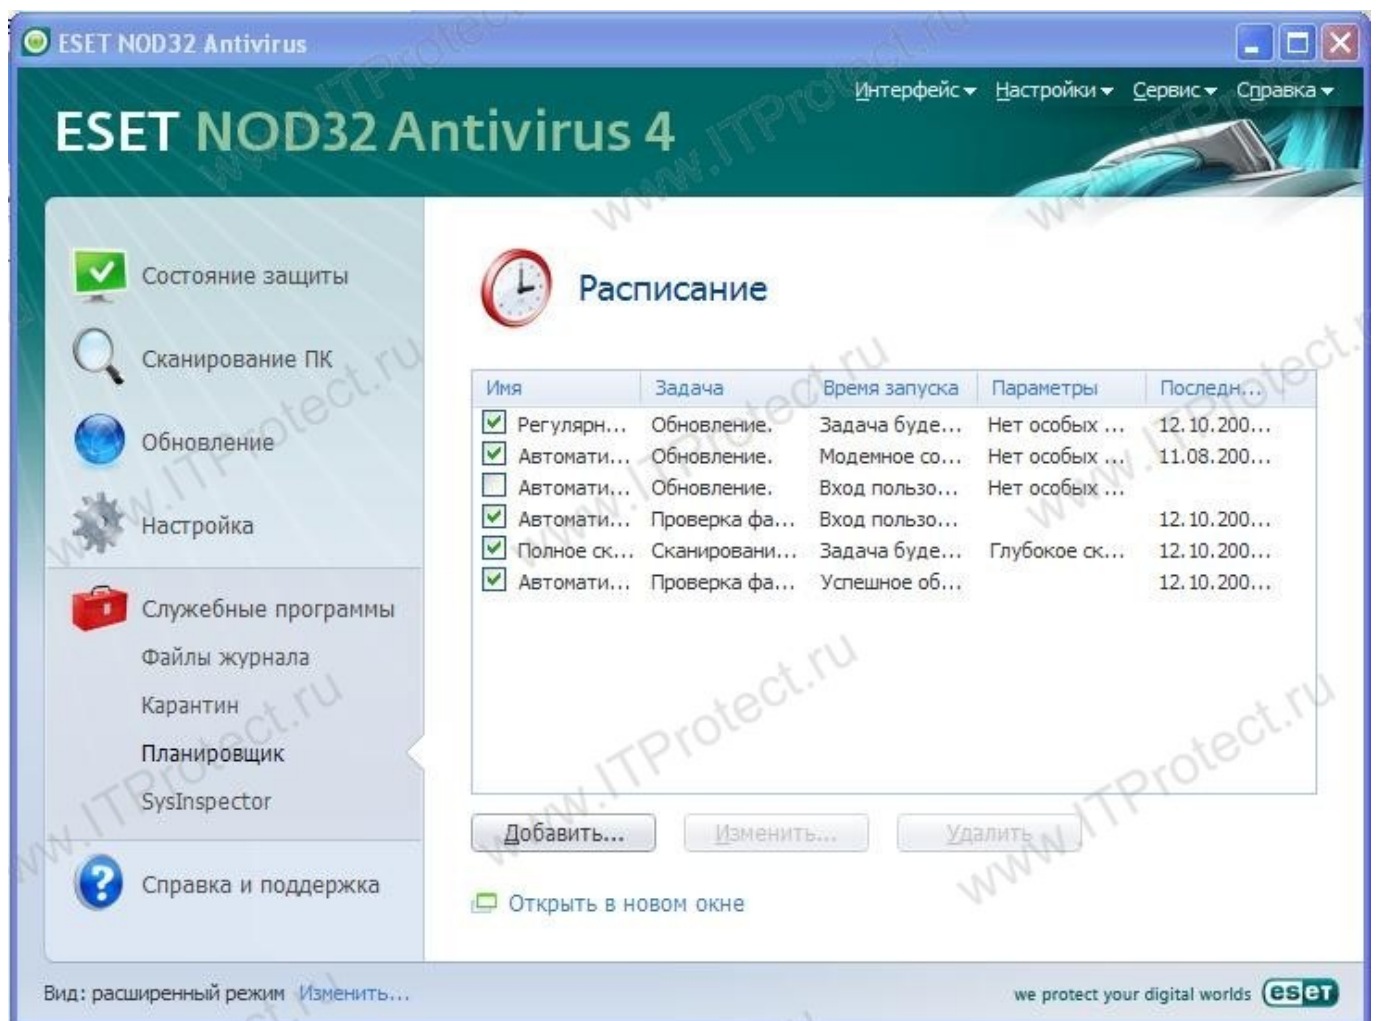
ESET NOD32 Antivirus

ESET NOD32 Antivirus 4

Интерфейс ▾ Настройки ▾ Сервис ▾ Справка ▾

Состояние защиты

Сканирование ПК

Обновление

Настройка

Служебные программы

Файлы журнала

Карантин

Планировщик

SysInspector

Справка и поддержка

Расписание

| Имя | Задача | Время запуска | Параметры | Последн... |
|---|---|---|---|---|
| Регулярн... | Обновление. | Задача буде... | Нет особых ... | 12.10.200... |
| Автомати... | Обновление. | Модемное со... | Нет особых ... | 11.08.200... |
| Автомати... | Обновление. | Вход пользо... | Нет особых ... | |
| Автомати... | Проверка фа... | Вход пользо... | | 12.10.200... |
| Полное ск... | Сканировани... | Задача буде... | Глубокое ск... | 12.10.200... |
| Автомати... | Проверка фа... | Успешное об... | | 12.10.200... |

Добавить... Изменить... Удалить

Открыть в новом окне

Вид: расширенный режим Изменить...

we protect your digital worlds eset

www.ITProtect.ru